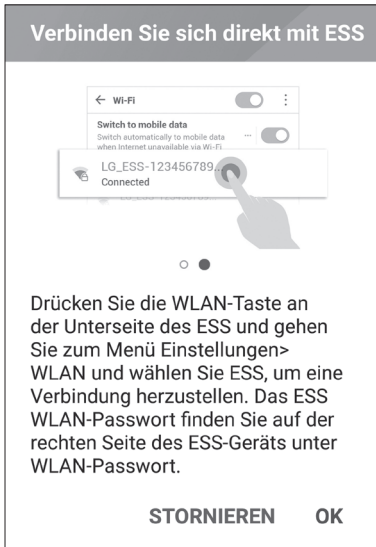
Verbinden Sie sich direkt mit ESS

← Wi-Fi

Switch to mobile data
Switch automatically to mobile data when Internet unavailable via Wi-Fi.

LG_ESS-123456789...
Connected

LG_ESS-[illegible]

Drücken Sie die WLAN-Taste an der Unterseite des ESS und gehen Sie zum Menü Einstellungen> WLAN und wählen Sie ESS, um eine Verbindung herzustellen. Das ESS WLAN-Passwort finden Sie auf der rechten Seite des ESS-Geräts unter WLAN-Passwort.

STORNIEREN OK